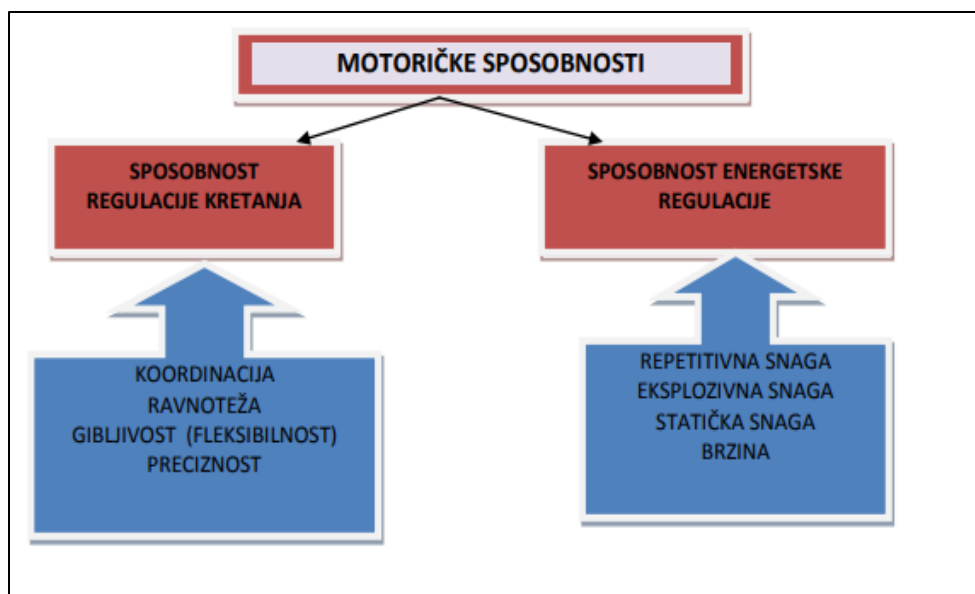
MOTORIČKE SPOSOBNOSTI

SPOSOBNOST REGULACIJE KRETANJA

SPOSOBNOST ENERGETSKE REGULACIJE

KOORDINACIJA
RAVNOTEŽA
GIBLJIVOST (FLEKSIBILNOST)
PRECIZNOST

REPETITIVNA SNAGA
EKSPLOZIVNA SNAGA
STATIČKA SNAGA
BRZINA